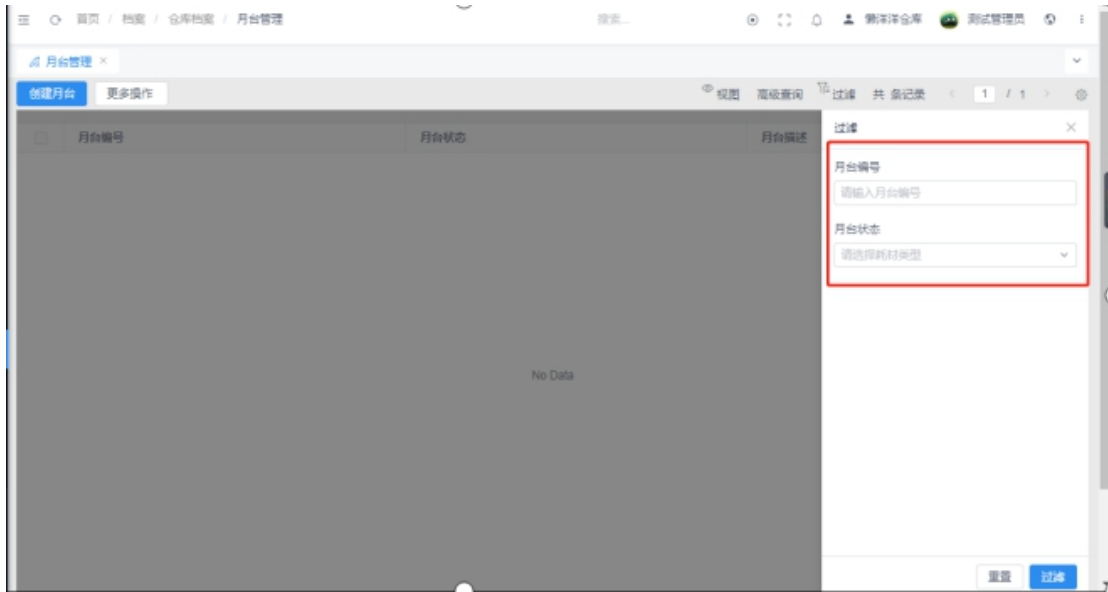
首页 / 档案 / 仓库档案 / 月台管理

搜索...

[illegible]仓库 测试管理员

月台管理 ×

创建月台 更多操作

视图 高级查询 过滤 共 条记录 1 / 1

| | 月台编号 | 月台状态 | 月台描述 |
|---|---|---|---|

No Data

过滤

月台编号

请输入月台编号

月台状态

请选择耗材类型

重置 过滤